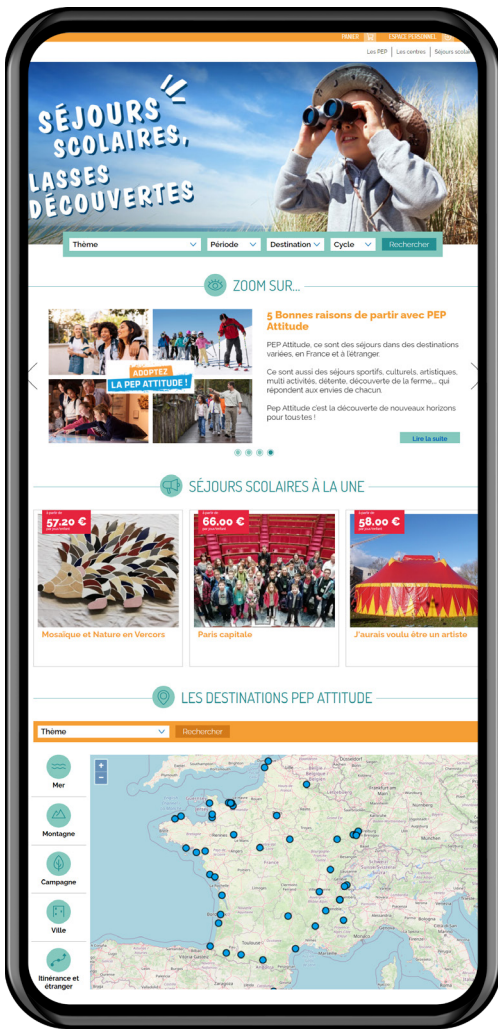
FRANCE ESPACE PERSONNEL

Les PEP | Les centres | Séjours scolai

SÉJOURS SCOLAIRES, LASSES DÉCOUVERTES

Thème | Période | Destination | Cycle | Rechercher

ZOOM SUR...

ADOPTEZ LA PEP ATTITUDE !

5 Bonnes raisons de partir avec PEP Attitude

PEP Attitude, ce sont des séjours dans des destinations variées, en France et à l'étranger.

Ce sont aussi des séjours sportifs, culturels, artistiques, multi activités, détente, découverte de la ferme,... qui répondent aux envies de chacun.

Pep Attitude c'est la découverte de nouveaux horizons pour tous tes !

Lire la suite

SÉJOURS SCOLAIRES À LA UNE

À partir de 57.20 € par jour/élève

Mosaïque et Nature en Vercors

À partir de 66.00 € par jour/élève

Paris capitale

À partir de 58.00 € par jour/élève

J'aurais voulu être un artiste

LES DESTINATIONS PEP ATTITUDE

Thème | Rechercher

Mer

Montagne

Campagne

Ville

Itinérance et étranger

France